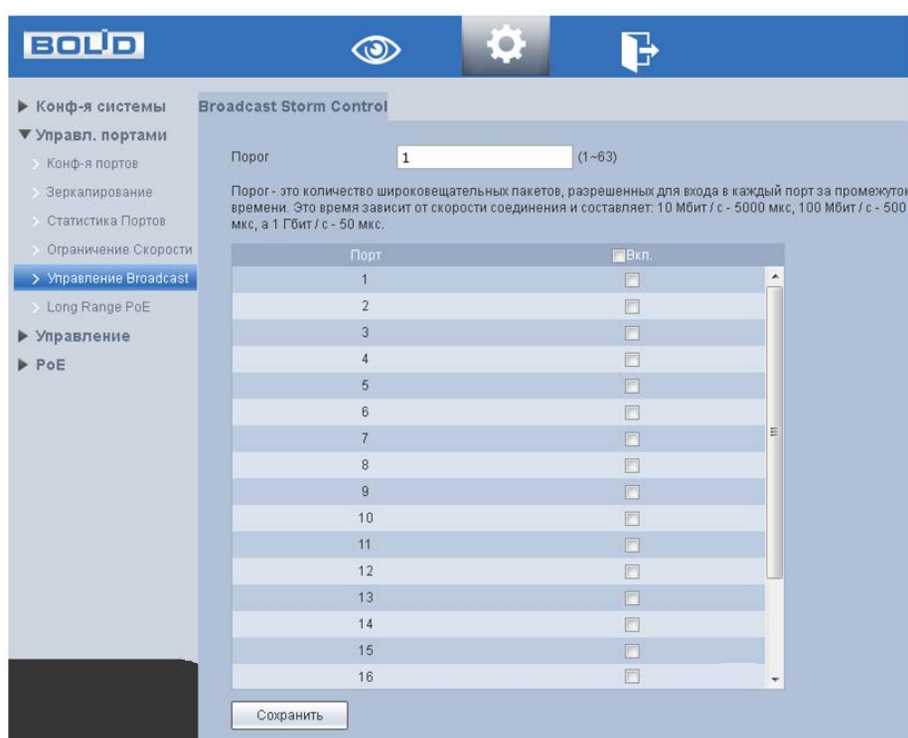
BOLID

▶ Конф-я системы
▼ Управл. портами
> Конф-я портов
> Зеркалирование
> Статистика Портов
> Ограничение Скорости
> Управление Broadcast
> Long Range PoE
▶ Управление
▶ PoE

Broadcast Storm Control

Порог 1 (1~63)

Порог - это количество широковещательных пакетов, разрешенных для входа в каждый порт за промежуток времени. Это время зависит от скорости соединения и составляет: 10 Мбит / с - 5000 мкс, 100 Мбит / с - 500 мкс, а 1 Гбит / с - 50 мкс.

| Порт | Вкл. |
|---|---|
| 1 | |
| 2 | |
| 3 | |
| 4 | |
| 5 | |
| 6 | |
| 7 | |
| 8 | |
| 9 | |
| 10 | |
| 11 | |
| 12 | |
| 13 | |
| 14 | |
| 15 | |
| 16 | |

Сохранить